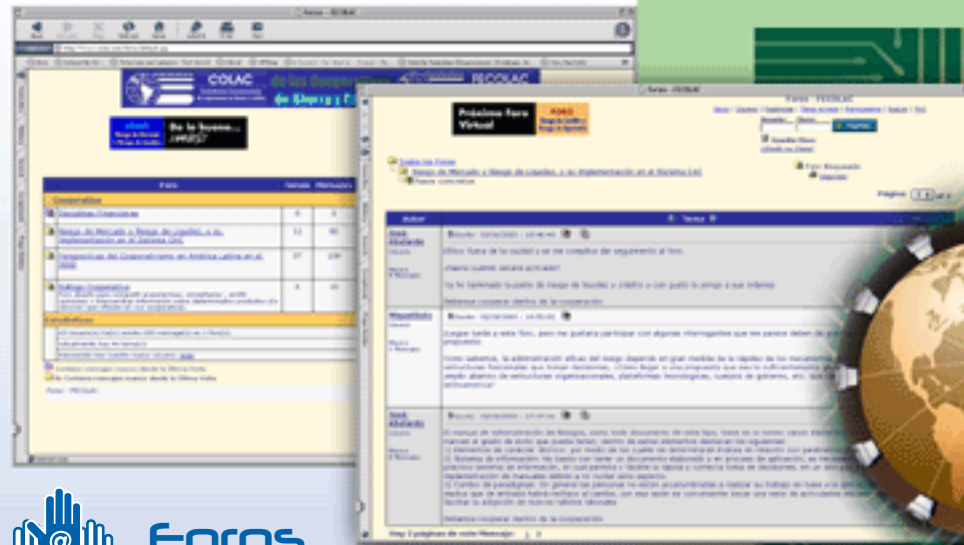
Foros - FECOLAC

COLAC

FECOLAC

De lo bueno...

Foro

Cooperativa

Derivativos Financieros

Riesgo de Mercado y Riesgo de Liquidez, y su Implementación en el Sistema CAC

Perspectivas del Cooperativismo en América Latina en el 2008

Estadísticas

Foros - FECOLAC

Próximo Foro Virtual

Foros - FECOLAC

Riesgo de Mercado y Riesgo de Liquidez, y su Implementación en el Sistema CAC

Autor

Tema

Foros